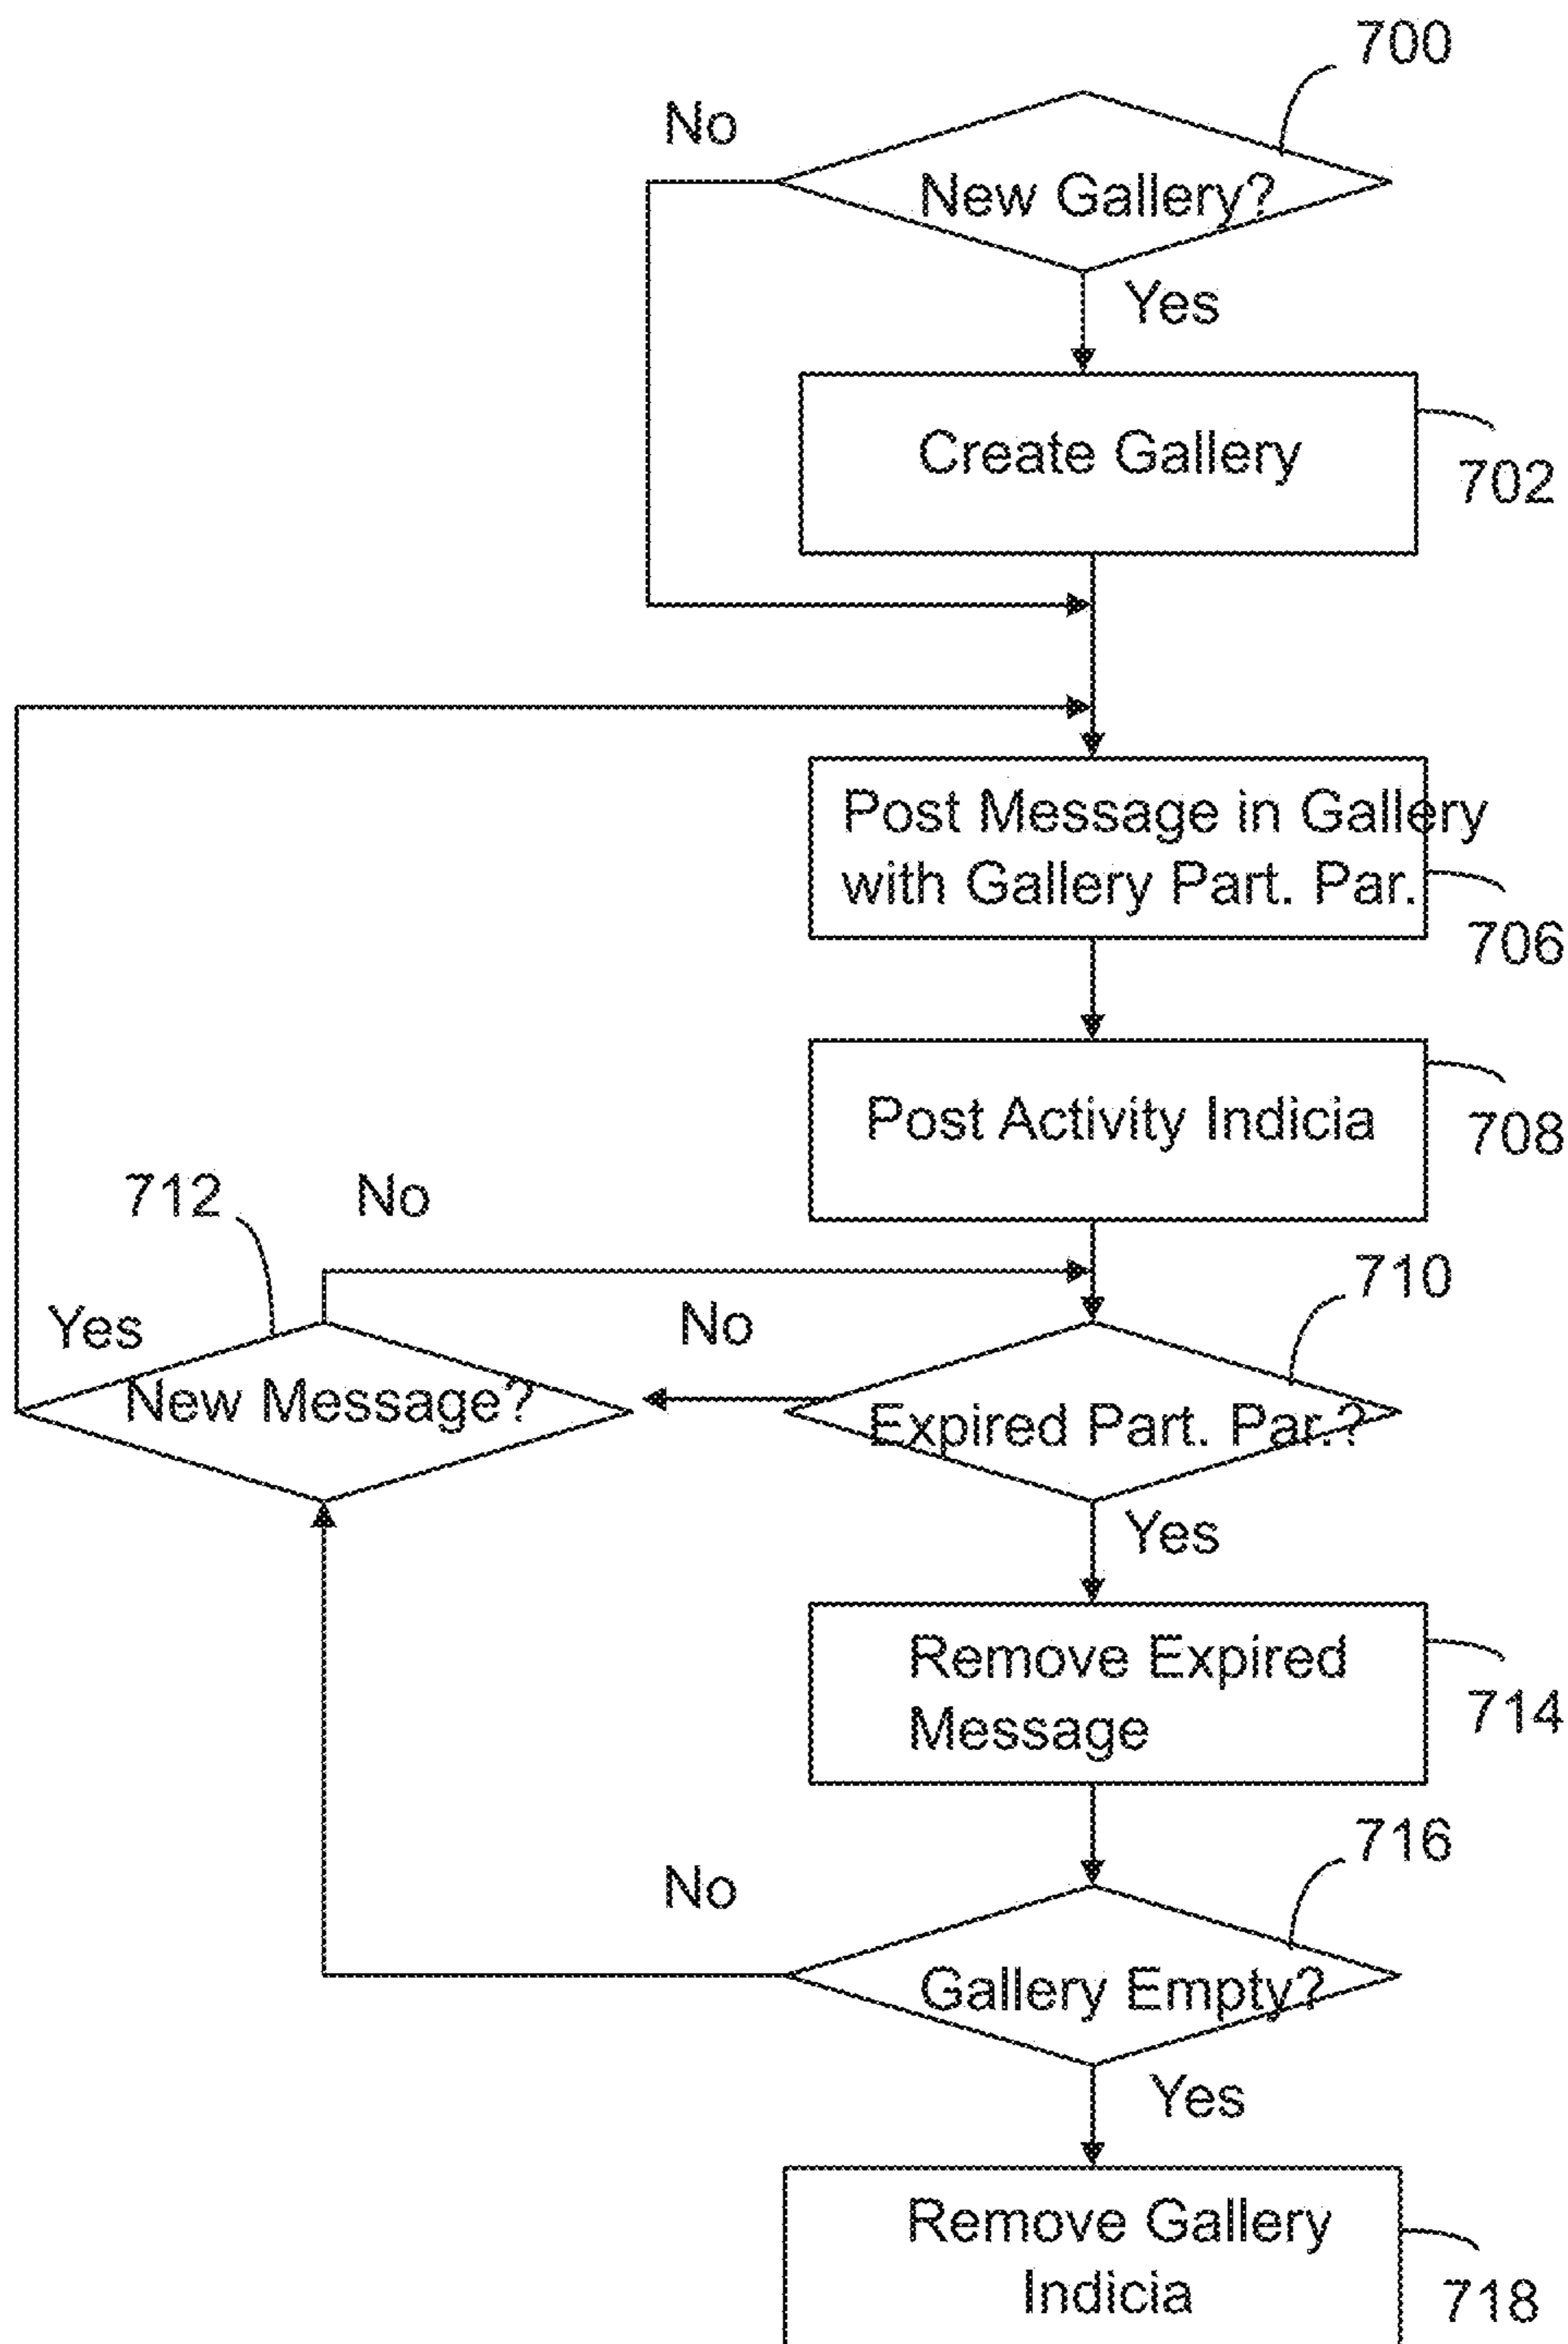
700
No
New Gallery?
Yes
Create Gallery
702
Post Message in Gallery with Gallery Part. Par.
706
Post Activity Indicia
708
712
No
Yes
710
No
New Message?
Expired Part. Par.?
Yes
Remove Expired Message
714
716
No
Gallery Empty?
Yes
Remove Gallery Indicia
718